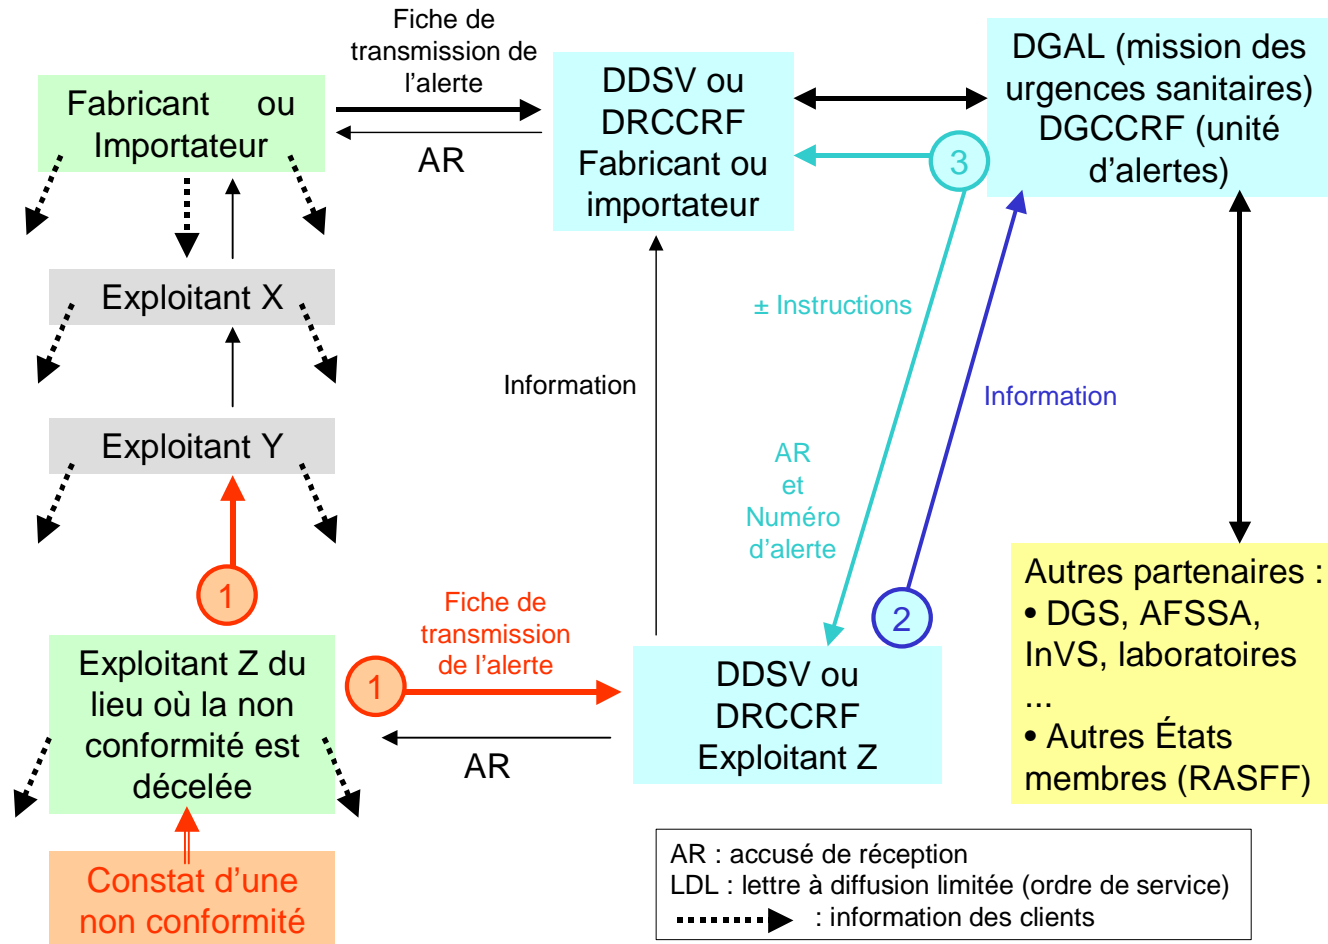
Fabricant ou Importateur

Fiche de transmission de l'alerte

AR

DDSV ou DRCCRF Fabricant ou importateur

DGAL (mission des urgences sanitaires) DGCCRF (unité d'alertes)

3

Exploitant X

± Instructions

Information

Information

Exploitant Y

AR et Numéro d'alerte

1

Autres partenaires :
• DGS, AFSSA, InVS, laboratoires ...
• Autres États membres (RASFF)

2

Exploitant Z du lieu où la non conformité est décelée

1

Fiche de transmission de l'alerte

DDSV ou DRCCRF Exploitant Z

AR

Constat d'une non conformité

AR : accusé de réception
LDL : lettre à diffusion limitée (ordre de service)
: information des clients